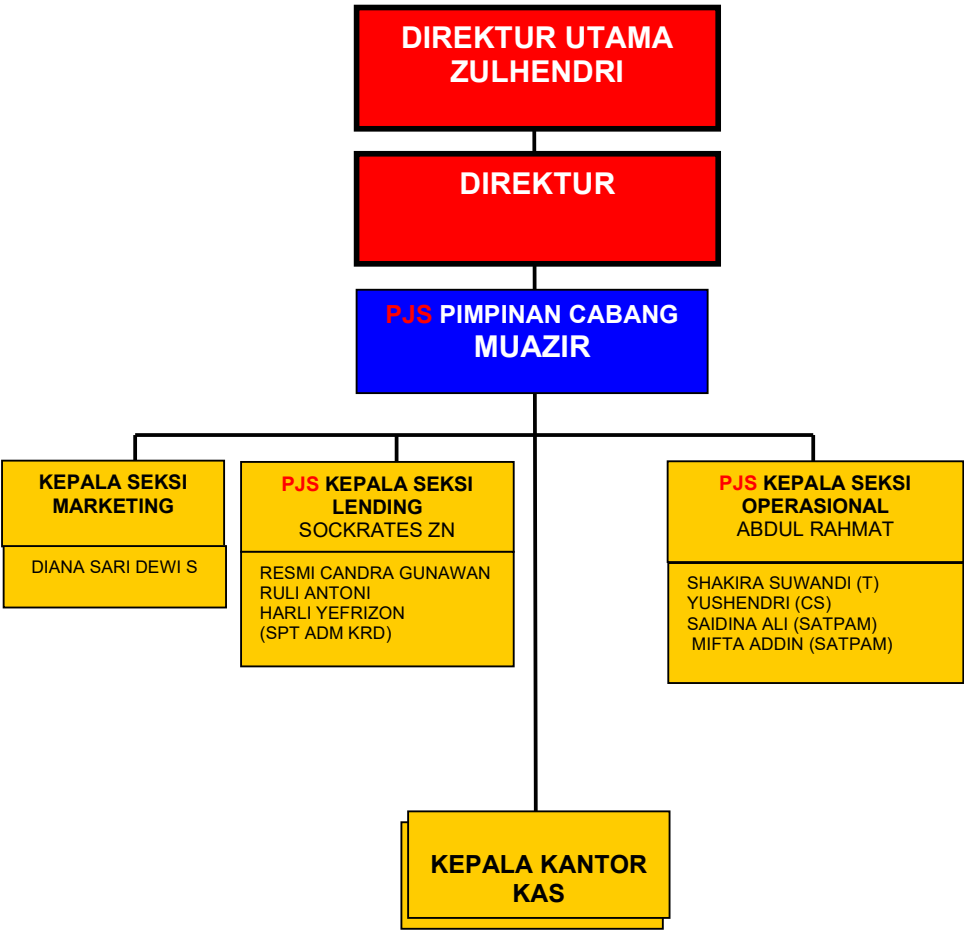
DIREKTUR UTAMA
ZULHENDRI

DIREKTUR

PJS PIMPINAN CABANG
MUAZIR

KEPALA SEKSI MARKETING

DIANA SARI DEWI S

PJS KEPALA SEKSI LENDING
SOCKRATES ZN

RESMI CANDRA GUNAWAN
RULI ANTONI
HARLI YEFRIZON
(SPT ADM KRD)

PJS KEPALA SEKSI OPERASIONAL
ABDUL RAHMAT

SHAKIRA SUWANDI (T)
YUSHENDRI (CS)
SAIDINA ALI (SATPAM)
MIFTA ADDIN (SATPAM)

KEPALA KANTOR KAS